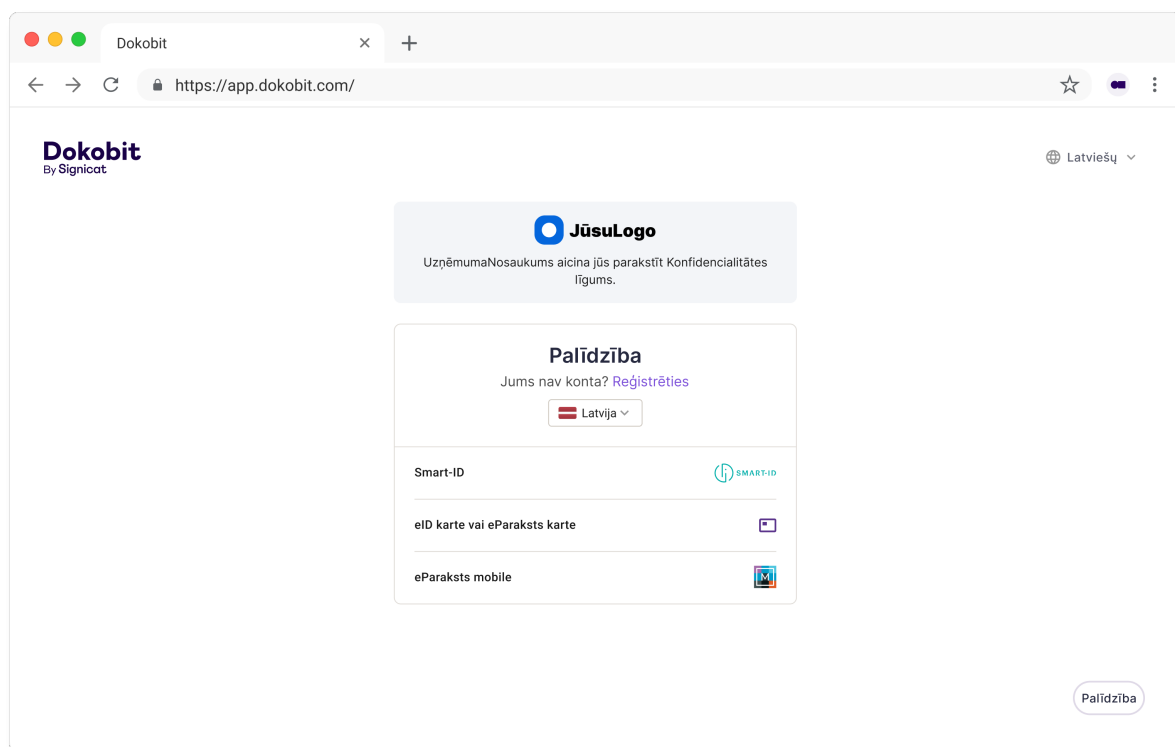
Dokobit

https://app.dokobit.com/

Dokobit
By Signicat

Latviešų

JūsuLogo

UzņēmumaNosaukums aicina jūs parakstīt Konfidencialitātes līgums.

Palīdzība

Jums nav konta? Reģistrēties

Latvija

Smart-ID

SMART-ID

eID karte vai eParaksts karte

eParaksts mobile

M

Palīdzība